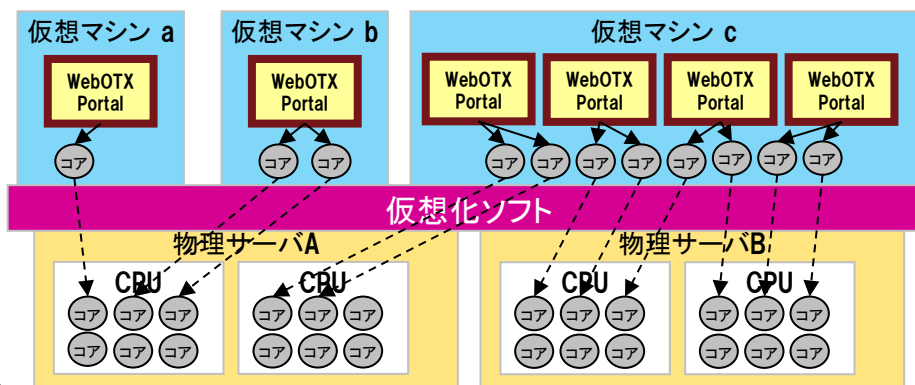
仮想マシン a

WebOTX Portal

コア

仮想マシン b

WebOTX Portal

コア コア

仮想マシン c

WebOTX Portal

WebOTX Portal

WebOTX Portal

WebOTX Portal

コア コア コア コア コア コア コア コア

仮想化ソフト

物理サーバA

CPU

コア コア コア
コア コア コア

CPU

コア コア コア
コア コア コア

物理サーバB

CPU

コア コア コア
コア コア コア

CPU

コア コア コア
コア コア コア